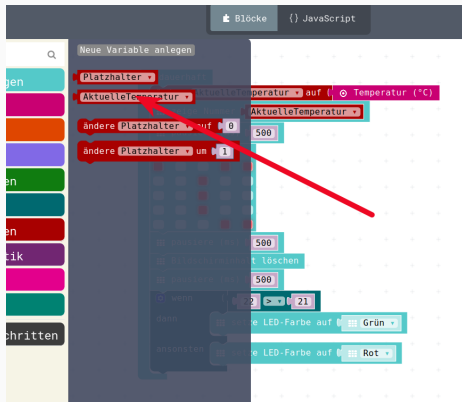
Blöcke
{} JavaScript

gen
en
en
tik
chritten

Neue Variable anlegen
Platzhalter
AktuelleTemperatur
ändere Platzhalter auf 0
ändere Platzhalter um 1

AktuelleTemperatur auf Temperatur (°C)
AktuelleTemperatur
500
500
löschen
500
wenn
2 > 21
dann
LED-Farbe auf Grün
ansonsten
LED-Farbe auf Rot